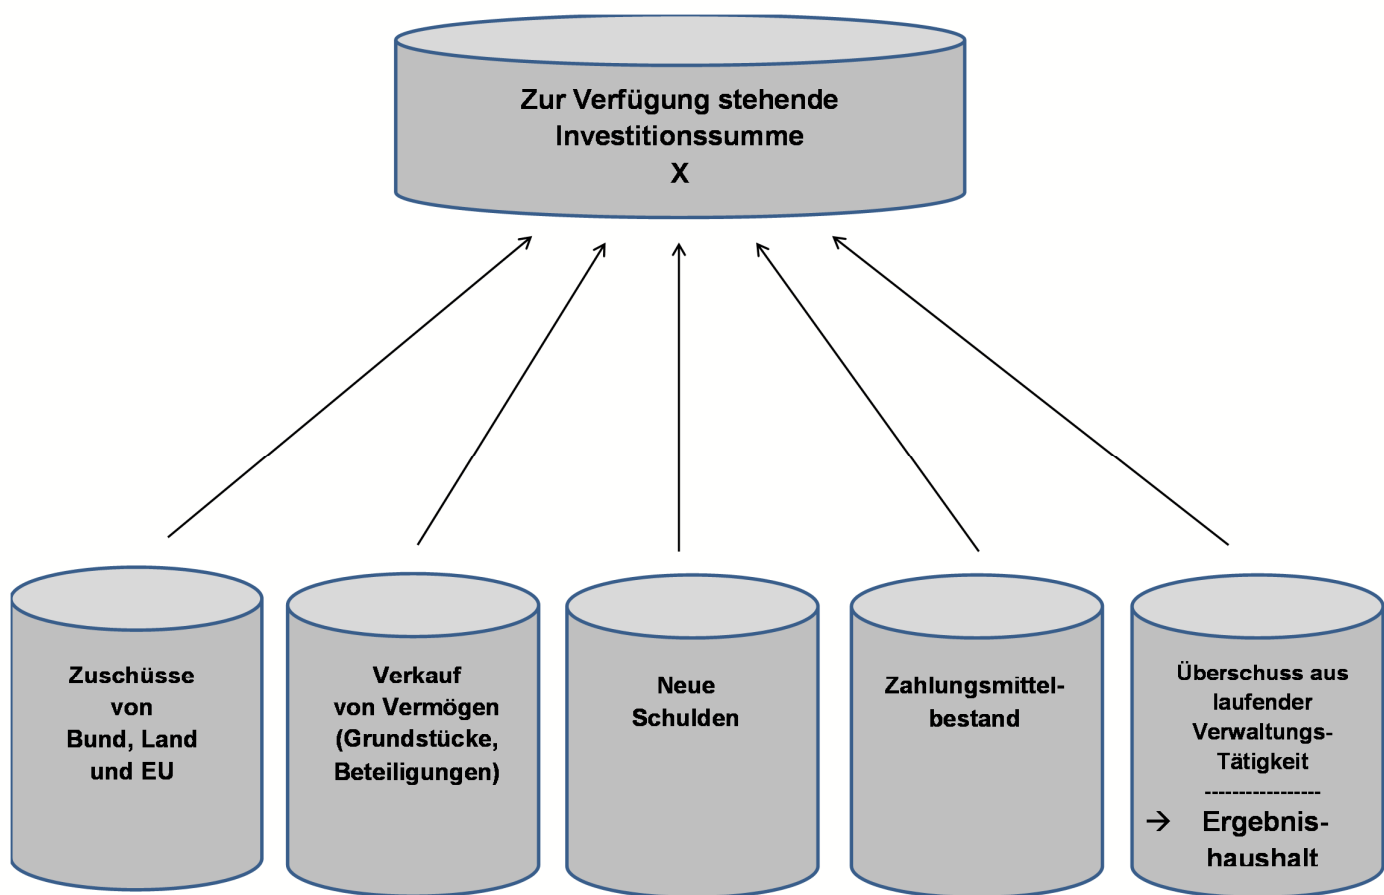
Zur Verfügung stehende Investitionssumme
X

Zuschüsse von Bund, Land und EU

Verkauf von Vermögen (Grundstücke, Beteiligungen)

Neue Schulden

Zahlungsmittelbestand

Überschuss aus laufender Verwaltungs-Tätigkeit
----------------
→ Ergebnishaushalt